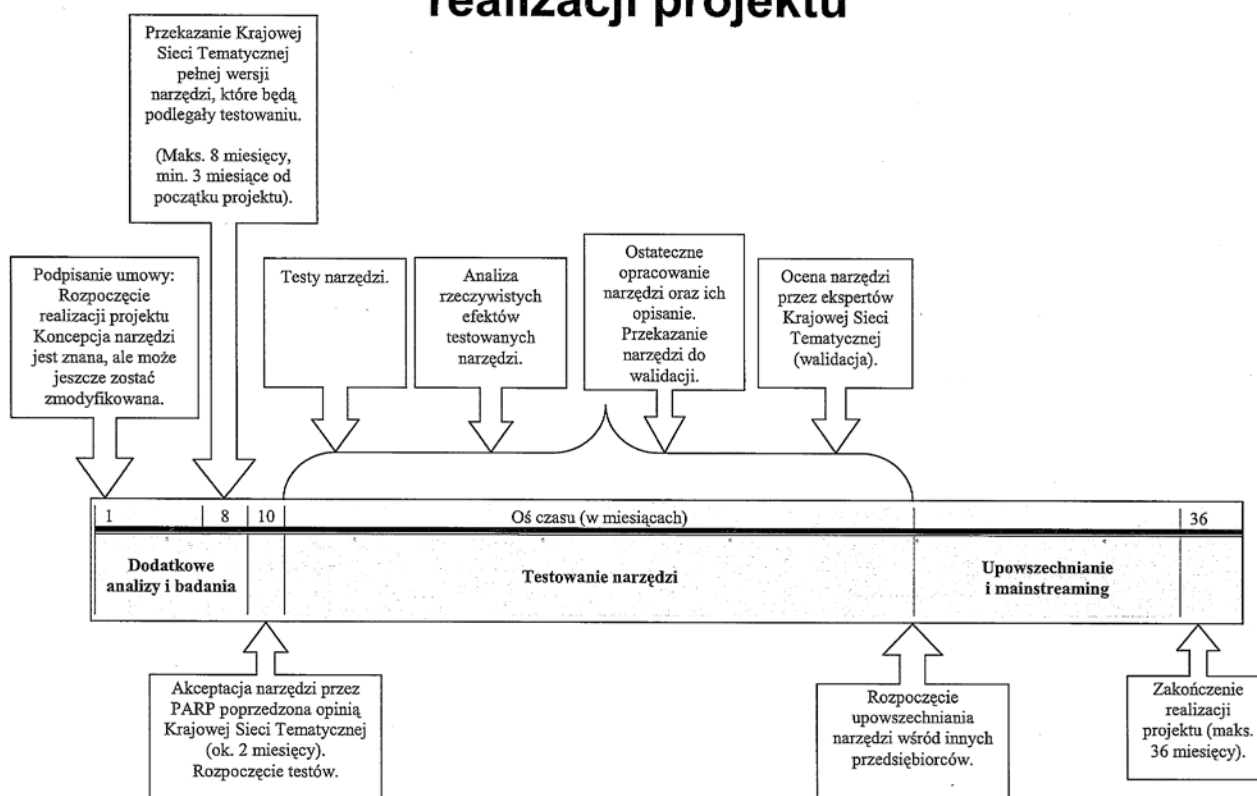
realizacji projektu

Przekazanie Krajowej Sieci Tematycznej pełnej wersji narzędzi, które będą podlegały testowaniu.

(Maks. 8 miesięcy, min. 3 miesiące od początku projektu).

Podpisanie umowy: Rozpoczęcie realizacji projektu Koncepcja narzędzi jest znana, ale może jeszcze zostać zmodyfikowana.

Testy narzędzi.

Analiza rzeczywistych efektów testowanych narzędzi.

Ostateczne opracowanie narzędzi oraz ich opisanie. Przekazanie narzędzi do walidacji.

Ocena narzędzi przez ekspertów Krajowej Sieci Tematycznej (walidacja).

1 | 8 | 10 | Oś czasu (w miesiącach) | 36

Dodatkowe analizy i badania

Testowanie narzędzi

Upowszechnianie i mainstreaming

Akceptacja narzędzi przez PARP poprzedzona opinią Krajowej Sieci Tematycznej (ok. 2 miesięcy). Rozpoczęcie testów.

Rozpoczęcie upowszechniania narzędzi wśród innych przedsiębiorców.

Zakończenie realizacji projektu (maks. 36 miesięcy).